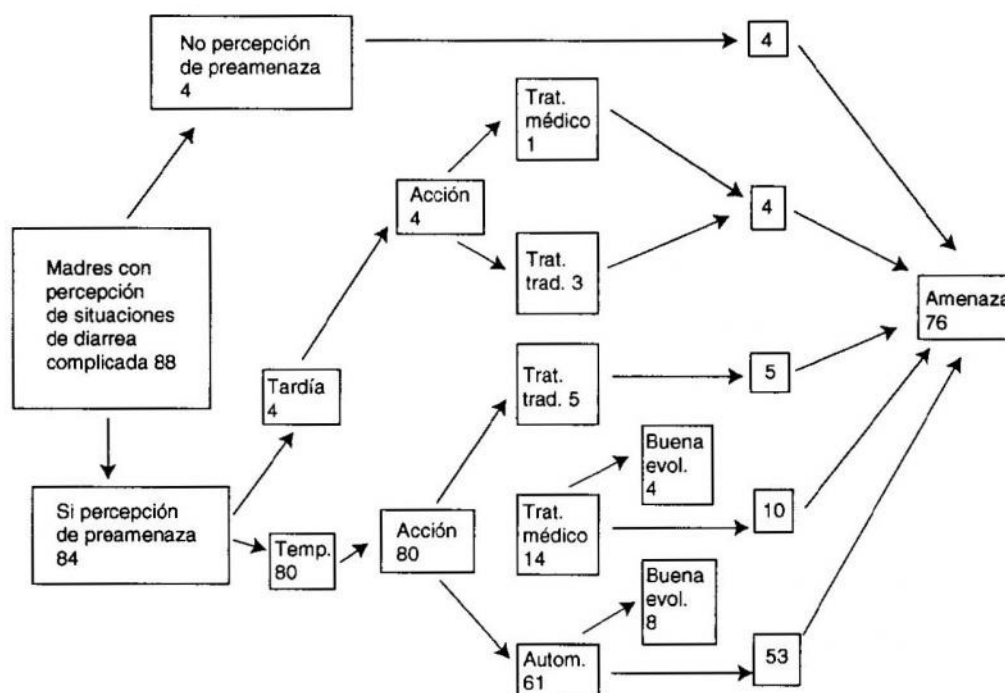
No percepción de preamenaza 4

4

Trat. médico 1

Acción 4

4

Madres con percepción de situaciones de diarrea complicada 88

Trat. trad. 3

Amenaza 76

Tardía 4

Trat. trad. 5

5

Buena evol. 4

Si percepción de preamenaza 84

Temp. 80

Acción 80

Trat. médico 14

10

Buena evol. 8

Autom. 61

53